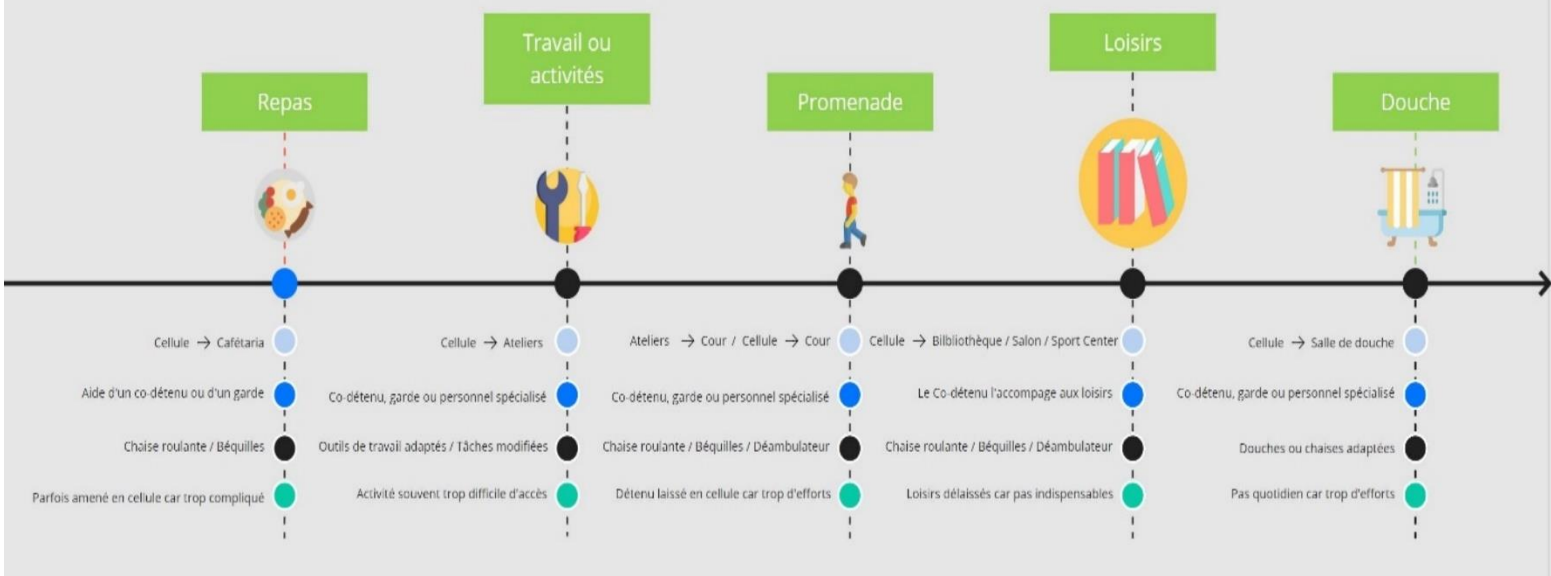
Repas

Cellule → Cafétaria

Aide d'un co-détenu ou d'un garde

Chaise roulante / Béquilles

Parfois amené en cellule car trop compliqué

Travail ou activités

Cellule → Ateliers

Co-détenu, garde ou personnel spécialisé

Outils de travail adaptés / Tâches modifiées

Activité souvent trop difficile d'accès

Promenade

Ateliers → Cour / Cellule → Cour

Co-détenu, garde ou personnel spécialisé

Chaise roulante / Béquilles / Déambulateur

Détenu laissé en cellule car trop d'efforts

Loisirs

Cellule → Bibliothèque / Salon / Sport Center

Le Co-détenu l'accompage aux loisirs

Chaise roulante / Béquilles / Déambulateur

Loisirs délaissés car pas indispensables

Douche

Cellule → Salle de douche

Co-détenu, garde ou personnel spécialisé

Douches ou chaises adaptées

Pas quotidien car trop d'efforts